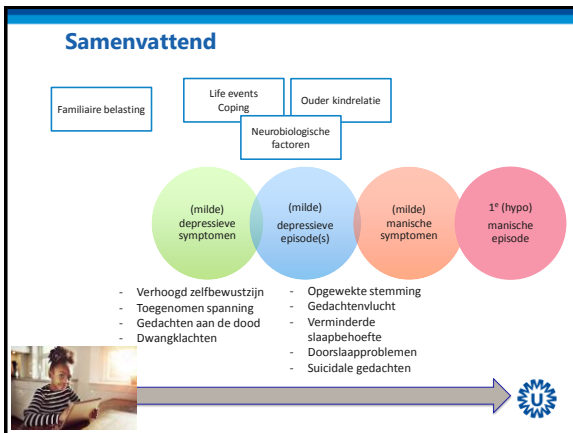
Samenvattend

Familiaire belasting

Life events
Coping

Ouder kindrelatie

Neurobiologische factoren

(milde) depressieve symptomen

(milde) depressieve episode(s)

(milde) manische symptomen

1$^e$ (hypo) manische episode

- Verhoogd zelfbewustzijn
- Toegenomen spanning
- Gedachten aan de dood
- Dwangklachten

- Opgewekte stemming
- Gedachtenvlucht
- Verminderde slaapbehoefte
- Doorslaapproblemen
- Suicidale gedachten

U